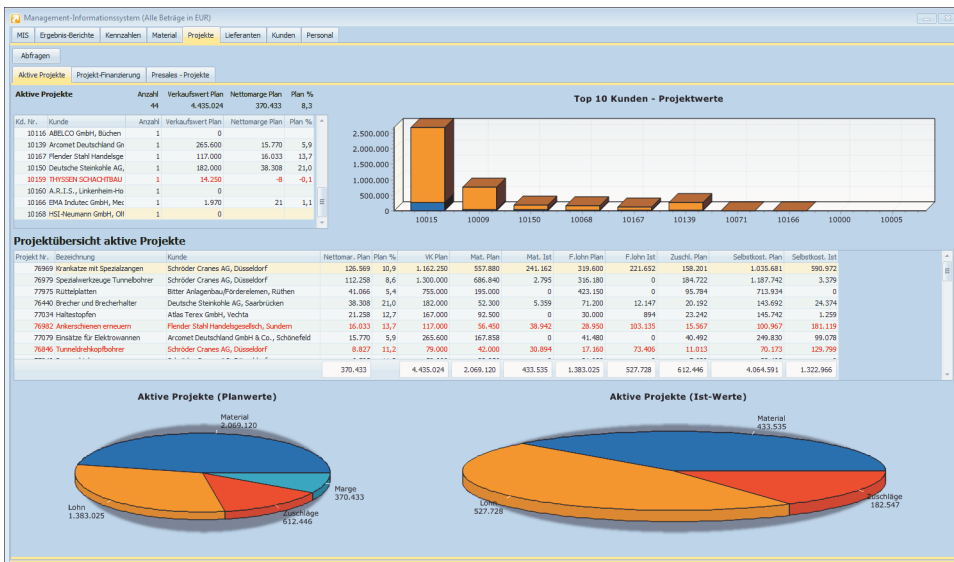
Management-Informationssystem (Alle Beträge in EUR)

MIS | Ergebnis-Berichte | Kennzahlen | Material | Projekte | Lieferanten | Kunden | Personal

Abfragen

Aktive Projekte | Projekt-Finanzierung | Presales - Projekte

| Aktive Projekte | Anzahl | Verkaufswert Plan | Nettomarge Plan | Plan % |
|---|---|---|---|---|
| | 44 | 4.435.024 | 370.433 | 8,3 |

| Kd. Nr. | Kunde | Anzahl | Verkaufswert Plan | Nettomarge Plan | Plan % |
|---|---|---|---|---|---|
| 10116 | ABELCO GmbH, Büchen | 1 | 0 | | |
| 10139 | Arcomet Deutschland Gn | 1 | 265.600 | 15.770 | 5,9 |
| 10167 | Flender Stahl Handelsge | 1 | 117.000 | 16.033 | 13,7 |
| 10150 | Deutsche Steinkohle AG, | 1 | 182.000 | 38.308 | 21,0 |
| 10159 | THYSSEN SCHACHTBAU | 1 | 14.250 | -8 | -0,1 |
| 10160 | A.R.I.S., Linkenheim-Ho | 1 | 0 | | |
| 10166 | EMA Indutec GmbH, Mec | 1 | 1.970 | 21 | 1,1 |
| 10168 | HSI-Neumann GmbH, Olf | 1 | 0 | | |

Top 10 Kunden - Projektwerte

2.500.000
2.000.000
1.500.000
1.000.000
500.000
0

10015 10009 10150 10068 10167 10139 10071 10166 10000 10005

Projektübersicht aktive Projekte

| Projekt Nr. | Bezeichnung | Kunde | Nettomar. Plan | Plan % | VK Plan | Mat. Plan | Mat. Ist | F.lohn Plan | F.lohn Ist | Zuschl. Plan | Selbstkost. Plan | Selbstkost. Ist |
|---|---|---|---|---|---|---|---|---|---|---|---|---|
| 76969 | Krankatze mit Spezialzangen | Schröder Cranes AG, Düsseldorf | 126.969 | 10,9 | 1.162.250 | 557.880 | 241.162 | 319.600 | 221.652 | 158.201 | 1.035.681 | 590.972 |
| 76979 | Spezialwerkzeuge Tunnelbohrer | Schröder Cranes AG, Düsseldorf | 112.258 | 8,6 | 1.300.000 | 686.840 | 2.795 | 316.180 | 0 | 184.722 | 1.187.742 | 3.379 |
| 77975 | Rüttelplatten | Bitter Anlagenbau/Förderelemen, Rüthen | 41.066 | 5,4 | 755.000 | 195.000 | 0 | 423.150 | 0 | 95.784 | 713.934 | 0 |
| 76440 | Brecher und Brecherhalter | Deutsche Steinkohle AG, Saarbrücken | 38.308 | 21,0 | 182.000 | 52.300 | 5.359 | 71.200 | 12.147 | 20.192 | 143.692 | 24.374 |
| 77034 | Haltestopfen | Atlas Terex GmbH, Vechta | 21.258 | 12,7 | 167.000 | 92.500 | 0 | 30.000 | 894 | 23.242 | 145.742 | 1.259 |
| 76982 | Ankerschienen erneuern | Flender Stahl Handelsgesellsch, Sundern | 16.033 | 13,7 | 117.000 | 56.450 | 38.942 | 28.950 | 103.135 | 15.567 | 100.967 | 181.119 |
| 77079 | Einsätze für Elektrowannen | Arcomet Deutschland GmbH & Co., Schönefeld | 15.770 | 5,9 | 265.600 | 167.858 | 0 | 41.480 | 0 | 40.492 | 249.830 | 99.078 |
| 76846 | Tunneldrehkopfbohrer | Schröder Cranes AG, Düsseldorf | 8.827 | 11,2 | 79.000 | 42.000 | 30.894 | 17.160 | 73.406 | 11.013 | 70.173 | 129.799 |
| | | | 370.433 | | 4.435.024 | 2.069.120 | 433.535 | 1.383.025 | 527.728 | 612.446 | 4.064.591 | 1.322.966 |

Aktive Projekte (Planwerte)

Material
2.069.120
Marge
370.433
Lohn
1.383.025
Zuschläge
612.446

Aktive Projekte (Ist-Werte)

Material
433.535
Lohn
527.728
Zuschläge
182.547